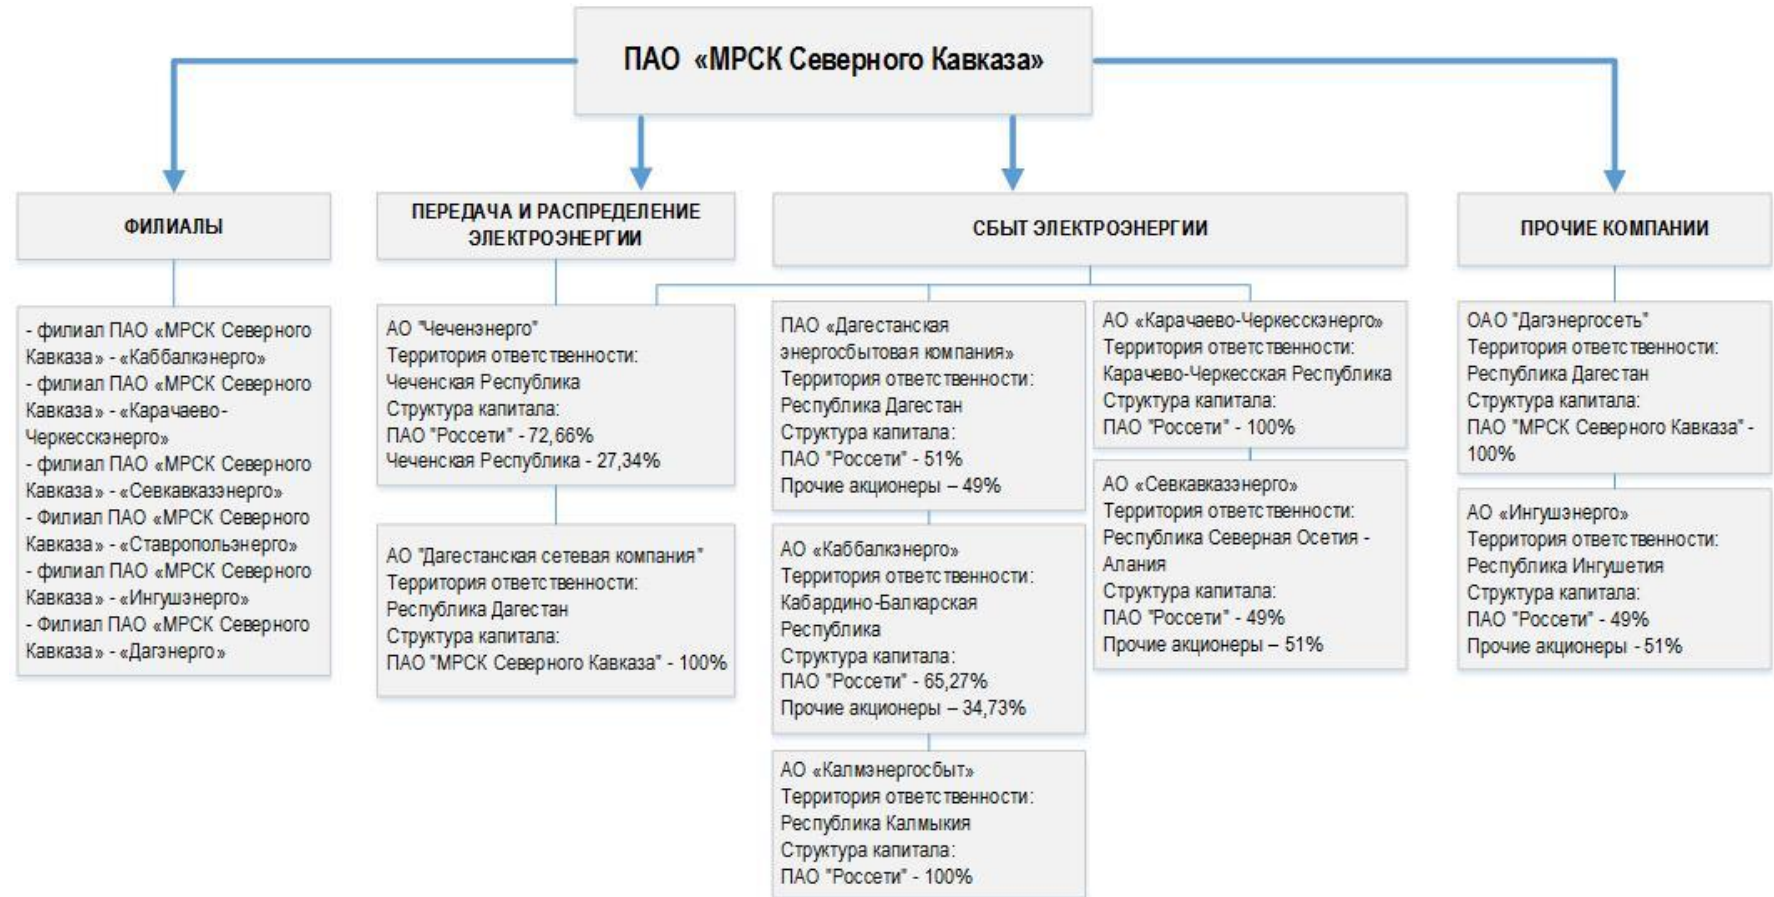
ПАО «МРСК Северного Кавказа»

ФИЛИАЛЫ

- филиал ПАО «МРСК Северного Кавказа» - «Каббалкэнерго»
- филиал ПАО «МРСК Северного Кавказа» - «Карачаево-Черкесскэнерго»
- филиал ПАО «МРСК Северного Кавказа» - «Севкавказэнерго»
- Филиал ПАО «МРСК Северного Кавказа» - «Ставропольэнерго»
- филиал ПАО «МРСК Северного Кавказа» - «Ингушэнерго»
- Филиал ПАО «МРСК Северного Кавказа» - «Дагэнерго»

ПЕРЕДАЧА И РАСПРЕДЕЛЕНИЕ ЭЛЕКТРОЭНЕРГИИ

АО "Чеченэнерго"
Территория ответственности:
Чеченская Республика
Структура капитала:
ПАО "Россети" - 72,66%
Чеченская Республика - 27,34%

АО "Дагестанская сетевая компания"
Территория ответственности:
Республика Дагестан
Структура капитала:
ПАО "МРСК Северного Кавказа" - 100%

СБЫТ ЭЛЕКТРОЭНЕРГИИ

ПАО «Дагестанская энергосбытовая компания»
Территория ответственности:
Республика Дагестан
Структура капитала:
ПАО "Россети" - 51%
Прочие акционеры – 49%

АО «Каббалкэнерго»
Территория ответственности:
Кабардино-Балкарская Республика
Структура капитала:
ПАО "Россети" - 65,27%
Прочие акционеры – 34,73%

АО «Калмэнергосбыт»
Территория ответственности:
Республика Калмыкия
Структура капитала:
ПАО "Россети" - 100%

АО «Карачаево-Черкесскэнерго»
Территория ответственности:
Карачево-Черкесская Республика
Структура капитала:
ПАО "Россети" - 100%

АО «Севкавказэнерго»
Территория ответственности:
Республика Северная Осетия - Алания
Структура капитала:
ПАО "Россети" - 49%
Прочие акционеры – 51%

ПРОЧИЕ КОМПАНИИ

ОАО "Дагэнергосеть"
Территория ответственности:
Республика Дагестан
Структура капитала:
ПАО "МРСК Северного Кавказа" - 100%

АО «Ингушэнерго»
Территория ответственности:
Республика Ингушетия
Структура капитала:
ПАО "Россети" - 49%
Прочие акционеры - 51%